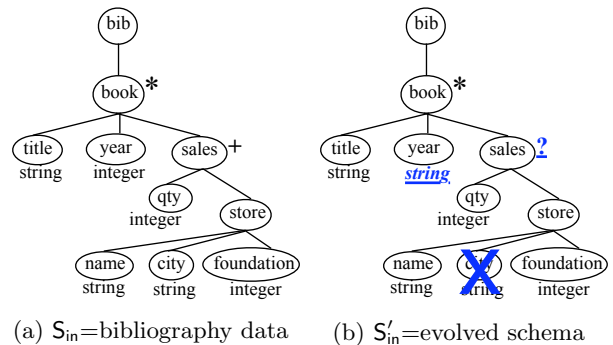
bib
book*
title string
year integer
sales+
qty integer
store
name string
city string
foundation integer

(a) $\mathsf{S}_{\mathsf{in}}$=bibliography data

bib
book*
title string
year *string*
sales?
qty integer
store
name string
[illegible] string
foundation integer

(b) $\mathsf{S}'_{\mathsf{in}}$=evolved schema